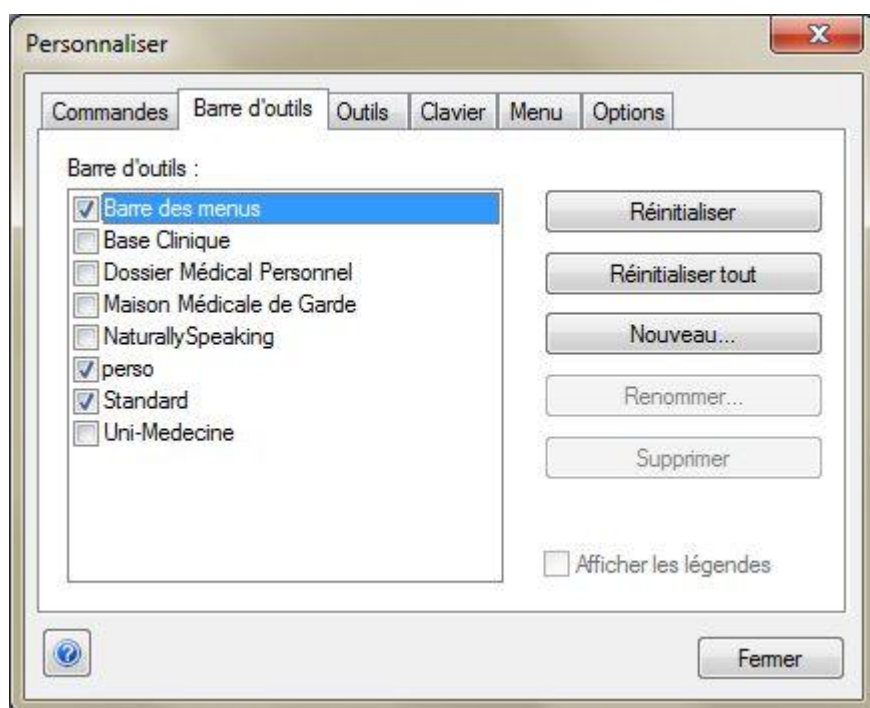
Personnaliser

Commandes | Barre d'outils | Outils | Clavier | Menu | Options

Barre d'outils :

Barre des menus
Base Clinique
Dossier Médical Personnel
Maison Médicale de Garde
NaturallySpeaking
perso
Standard
Uni-Medecine

Réinitialiser
Réinitialiser tout
Nouveau...
Renommer...
Supprimer

Afficher les légendes

Fermer